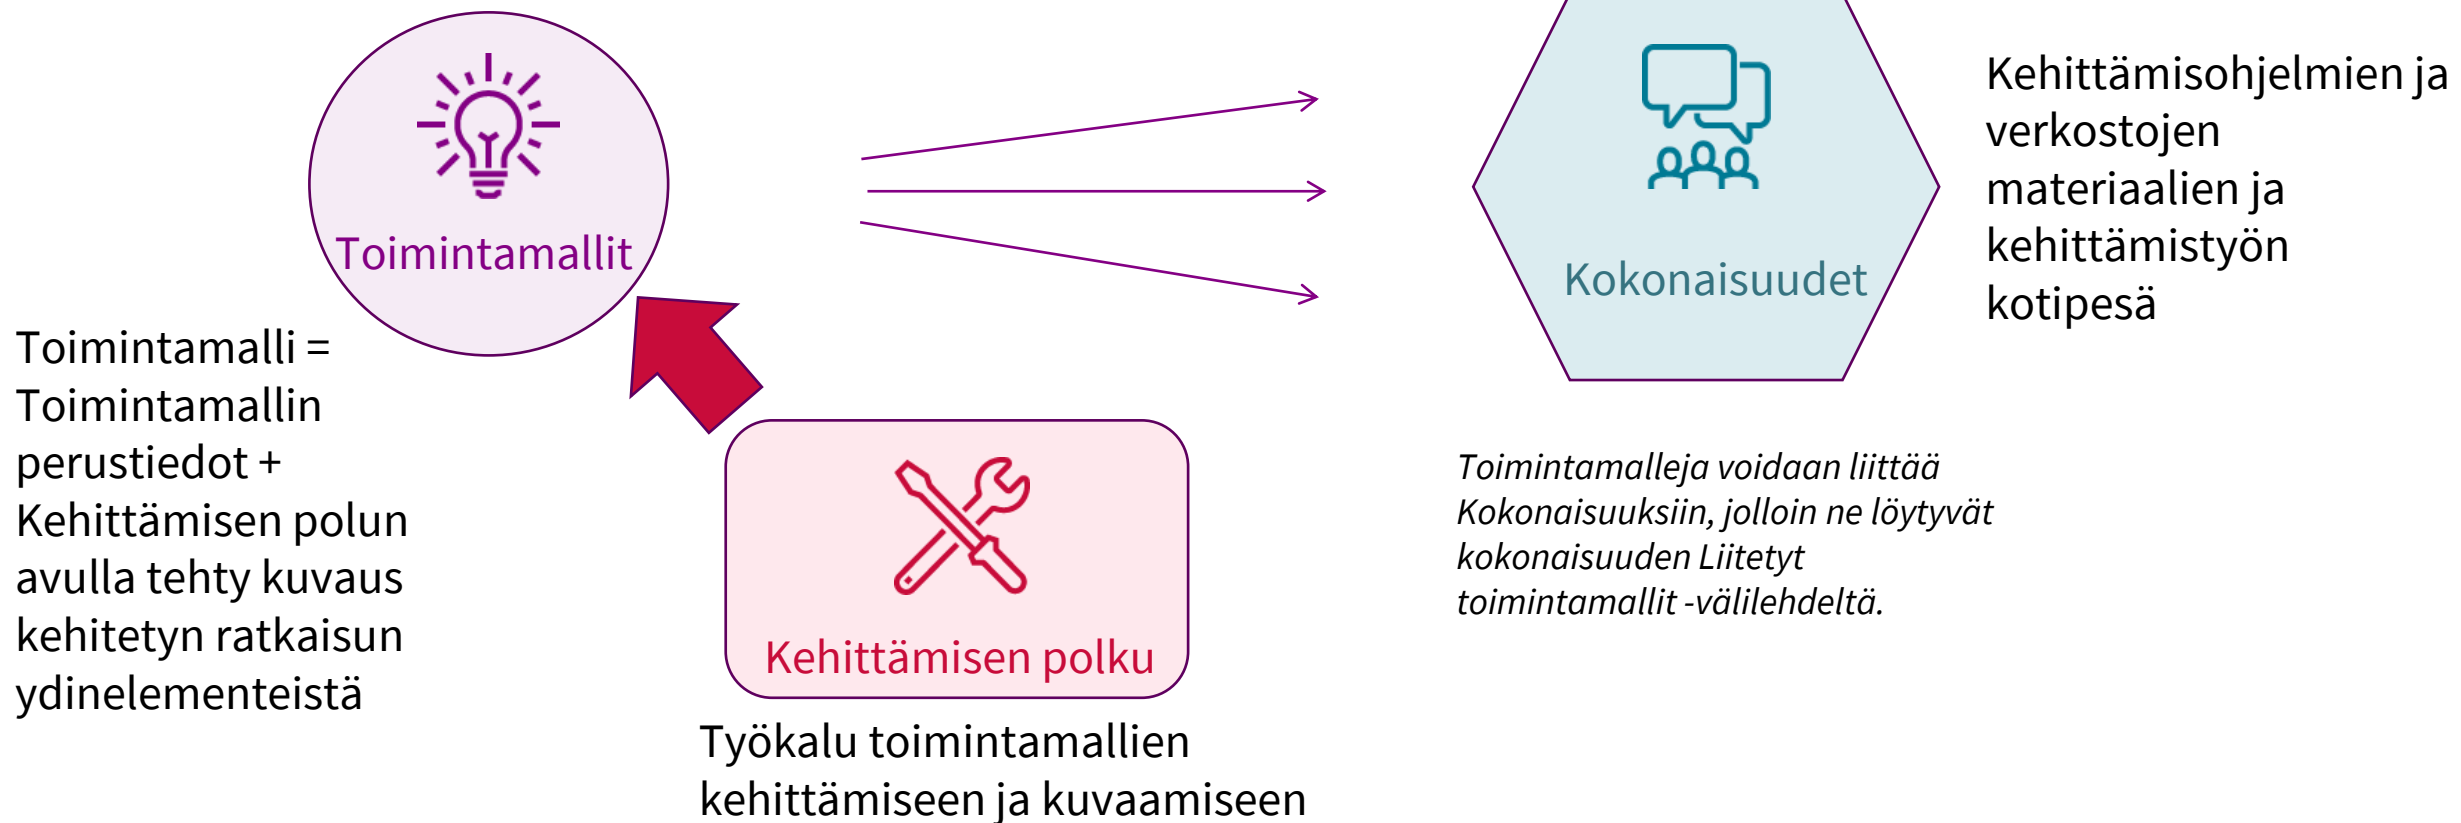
Toimintamallit

Kokonaisuudet

Kehittämisohjelmien ja verkostojen materiaalien ja kehittämistyön kotipesä

Toimintamalli = Toimintamallin perustiedot + Kehittämisen polun avulla tehty kuvaus kehitetyn ratkaisun ydinelementeistä

Kehittämisen polku

Työkalu toimintamallien kehittämiseen ja kuvaamiseen

Toimintamalleja voidaan liittää Kokonaisuuksiin, jolloin ne löytyvät kokonaisuuden Liitetyt toimintamallit -välilehdeltä.